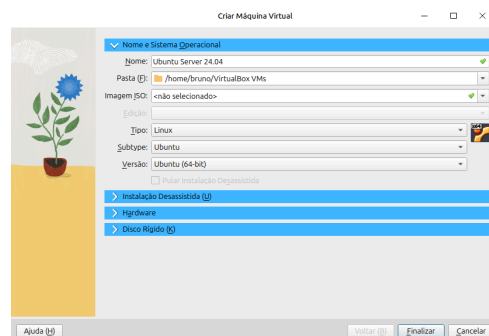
Criar Máquina Virtual

Nome e Sistema Operacional

Nome: Ubuntu Server 24.04

Pasta (F): /home/bruno/VirtualBox VMs

Imagem ISO: <não selecionado>

Edição:

Tipo: Linux

Subtype: Ubuntu

Versão: Ubuntu (64-bit)

Pular Instalação Desassistida

Instalação Desassistida (U)

Hardware

Disco Rígido (K)

Ajuda (H)

Voltar (B)

Finalizar

Cancelar